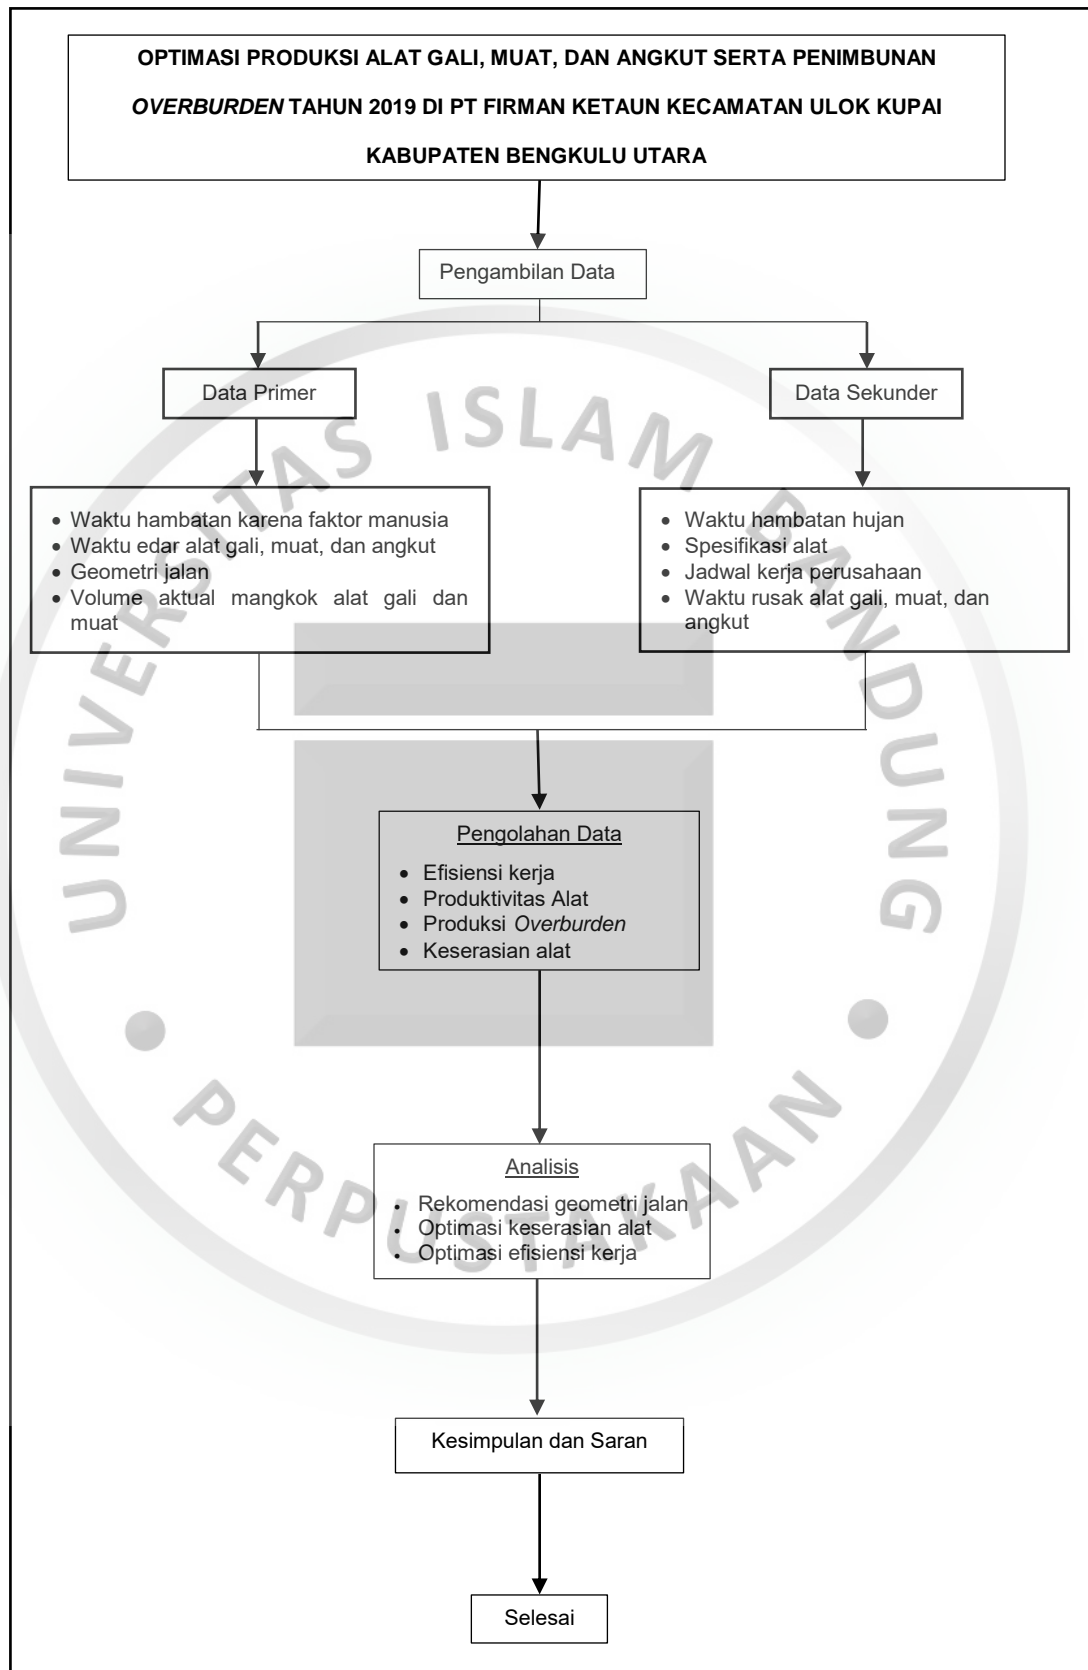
OPTIMASI PRODUKSI ALAT GALI, MUAT, DAN ANGKUT SERTA PENIMBUNAN *OVERBURDEN* TAHUN 2019 DI PT FIRMAN KETAUN KECAMATAN ULOK KUPAI KABUPATEN BENGKULU UTARA

Pengambilan Data

Data Primer

Data Sekunder

- Waktu hambatan karena faktor manusia
- Waktu edar alat gali, muat, dan angkut
- Geometri jalan
- Volume aktual mangkok alat gali dan muat

- Waktu hambatan hujan
- Spesifikasi alat
- Jadwal kerja perusahaan
- Waktu rusak alat gali, muat, dan angkut

Pengolahan Data
- Efisiensi kerja
- Produktivitas Alat
- Produksi *Overburden*
- Keserasian alat

Analisis
- Rekomendasi geometri jalan
- Optimasi keserasian alat
- Optimasi efisiensi kerja

Kesimpulan dan Saran

Selesai

UNIVERSITAS ISLAM BANDUNG
PERPUSTAKAAN